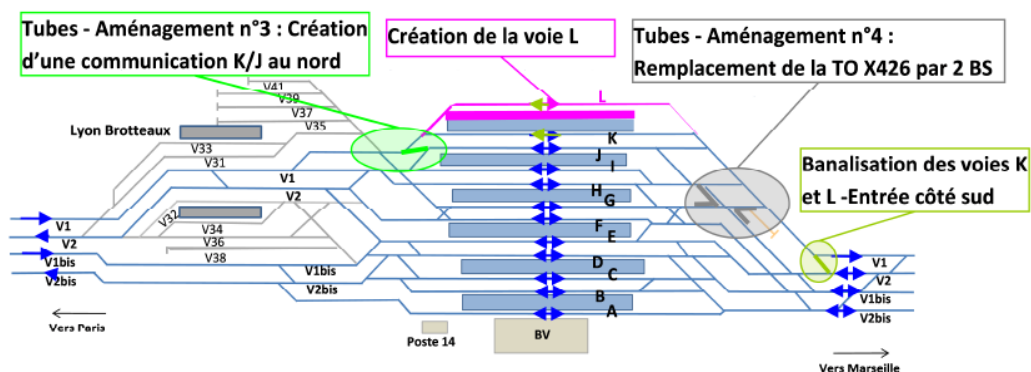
Tubes - Aménagement n°3 : Création d'une communication K/J au nord

Création de la voie L

Tubes - Aménagement n°4 : Remplacement de la TO X426 par 2 BS

Banalisation des voies K et L -Entrée côté sud

V41
V39
V37
V35
Lyon Brotteaux
V33
V31
V1
V2
V32
V34
V36
V38
V1bis
V2bis
V1
V2
V1bis
V2bis
Vers Paris
L
K
J
I
H
G
F
E
D
C
B
A
Poste 14
BV
V1
V2
V1bis
V2bis
Vers Marseille